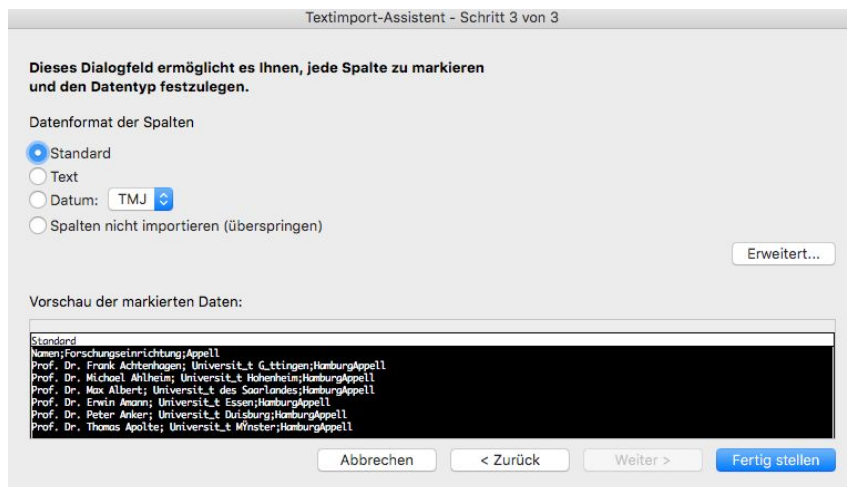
Textimport-Assistent - Schritt 3 von 3

Dieses Dialogfeld ermöglicht es Ihnen, jede Spalte zu markieren und den Datentyp festzulegen.

Datenformat der Spalten

Standard

Text

Datum: TMJ

Spalten nicht importieren (überspringen)

Erweitert...

Vorschau der markierten Daten:

Standard
Namen;Forschungseinrichtung;Appell
Prof. Dr. Frank Achtenhagen; Universit_t G_ttingen;HamburgAppell
Prof. Dr. Michael Ahlheim; Universit_t Hohenheim;HamburgAppell
Prof. Dr. Max Albert; Universit_t des Saarlandes;HamburgAppell
Prof. Dr. Erwin Amann; Universit_t Essen;HamburgAppell
Prof. Dr. Peter Anker; Universit_t Duisburg;HamburgAppell
Prof. Dr. Thomas Apolte; Universit_t MŸnster;HamburgAppell

Abbrechen

< Zurück

Weiter >

Fertig stellen